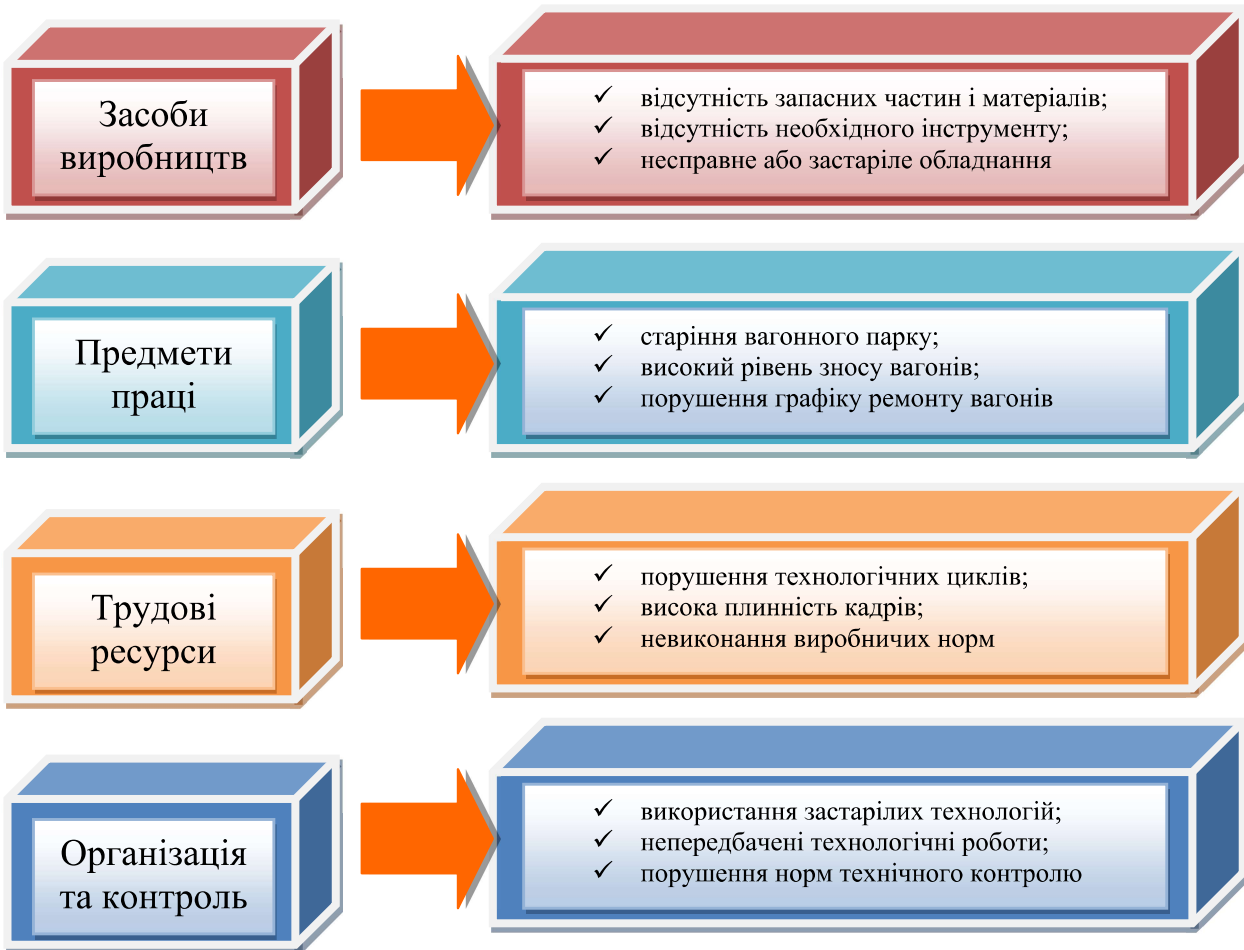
Засоби виробництв

✓ відсутність запасних частин і матеріалів;
✓ відсутність необхідного інструменту;
✓ несправне або застаріле обладнання

Предмети праці

✓ старіння вагонного парку;
✓ високий рівень зносу вагонів;
✓ порушення графіку ремонту вагонів

Трудові ресурси

✓ порушення технологічних циклів;
✓ висока плинність кадрів;
✓ невиконання виробничих норм

Організація та контроль

✓ використання застарілих технологій;
✓ непередбачені технологічні роботи;
✓ порушення норм технічного контролю